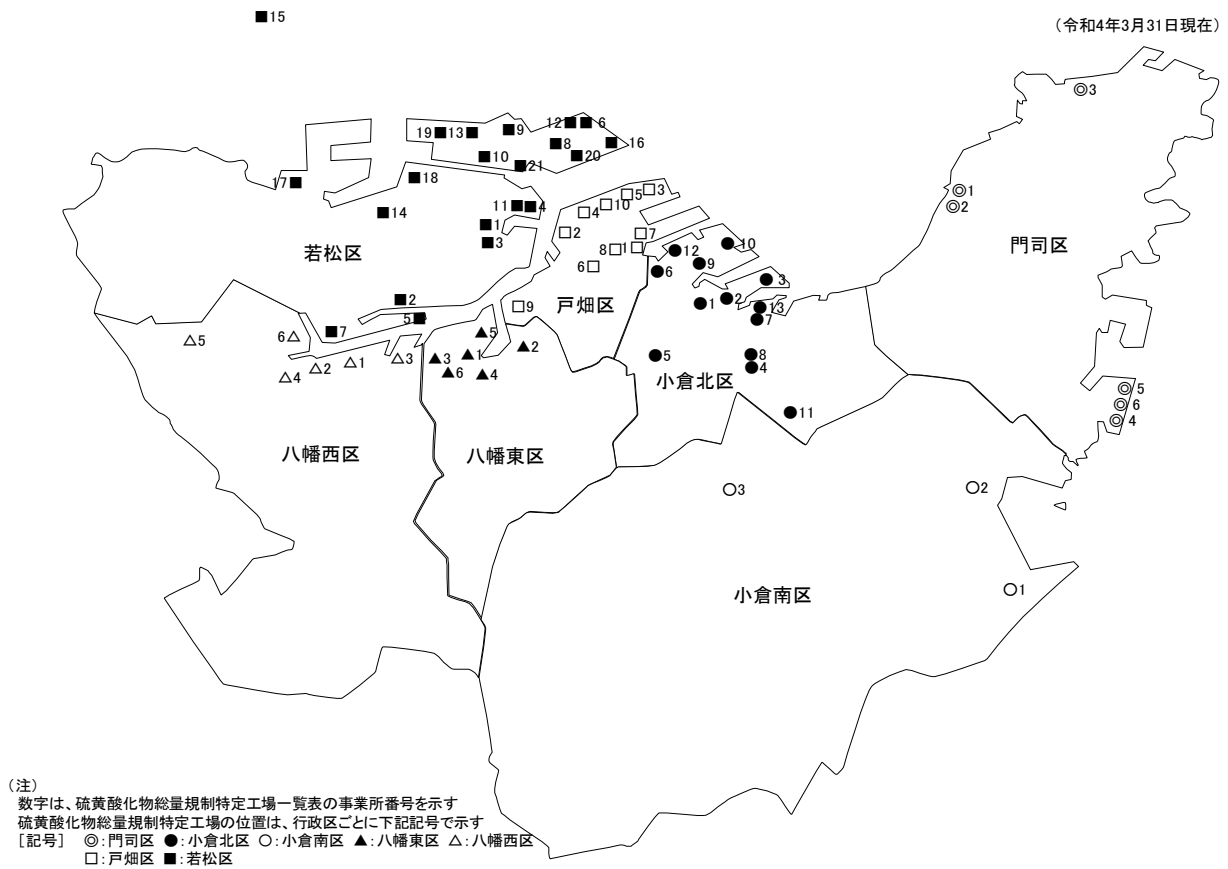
■15

（令和4年3月31日現在）

◎3

19■13■ ■9 12■■6
■8 ■16
■10 ■20
■21
17■ ■18
11■■4
■14 □5□3
□4□10
■1
■3 □2
□7
8□1□ ●12 ●10
6□ ●9
●6
●3

◎1
◎2

若松区

門司区

■2
□9 戸畑区
●1 ●2 ●13
5■ ●7
6△ ■7 ▲5
△5 ▲1 ▲2
△2 △1 △3 ▲3
△4 ▲6 ▲4
●5 ●8
●4
小倉北区

◎5
◎6
◎4
●11

八幡西区 八幡東区

○3 ○2

小倉南区

○1

（注）
数字は、硫黄酸化物総量規制特定工場一覧表の事業所番号を示す
硫黄酸化物総量規制特定工場の位置は、行政区ごとに下記記号で示す
［記号］ ◎：門司区 ●：小倉北区 ○：小倉南区 ▲：八幡東区 △：八幡西区
□：戸畑区 ■：若松区